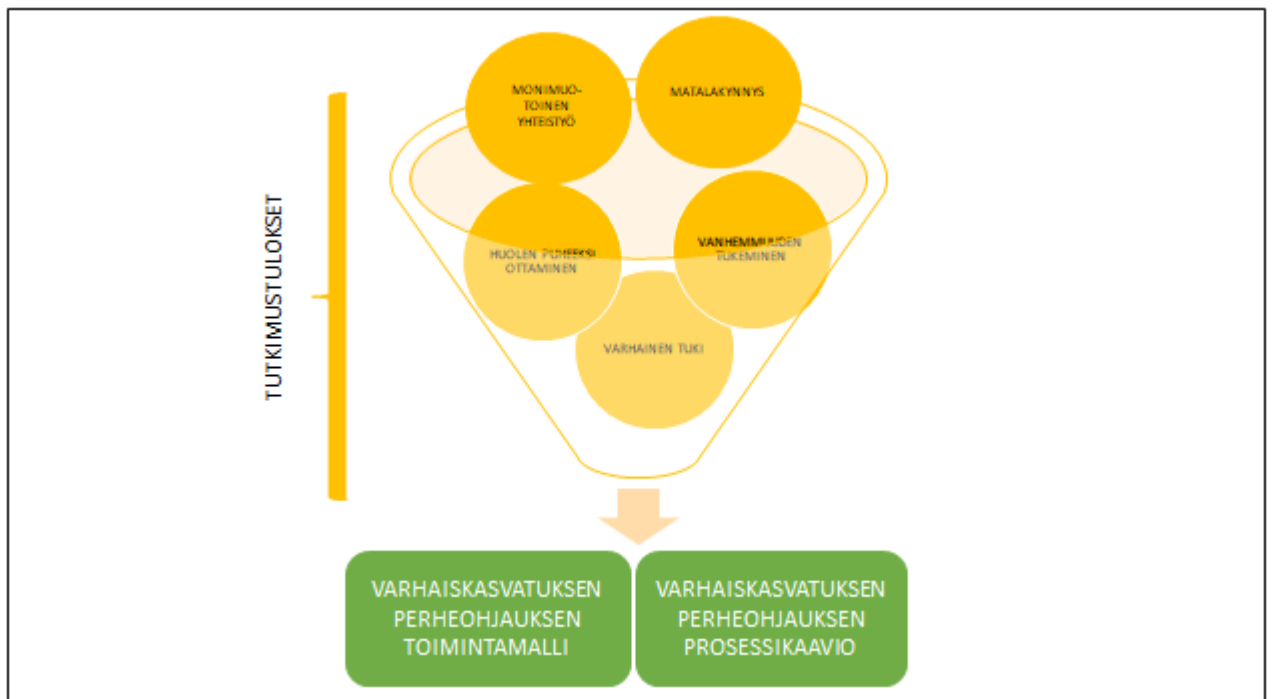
TUTKIMUSTULOKSET

MONIMUOTOINEN YHTEISTYÖ

MATALAKYNNYS

HUOLEN PUHEEKSI OTTAMINEN

VANHEMMUUDEN TUKEMINEN

VARHAINEN TUKI

VARHAISKASVATUKSEN PERHEOHJAUKSEN TOIMINTAMALLI

VARHAISKASVATUKSEN PERHEOHJAUKSEN PROSESSIKAAVIO